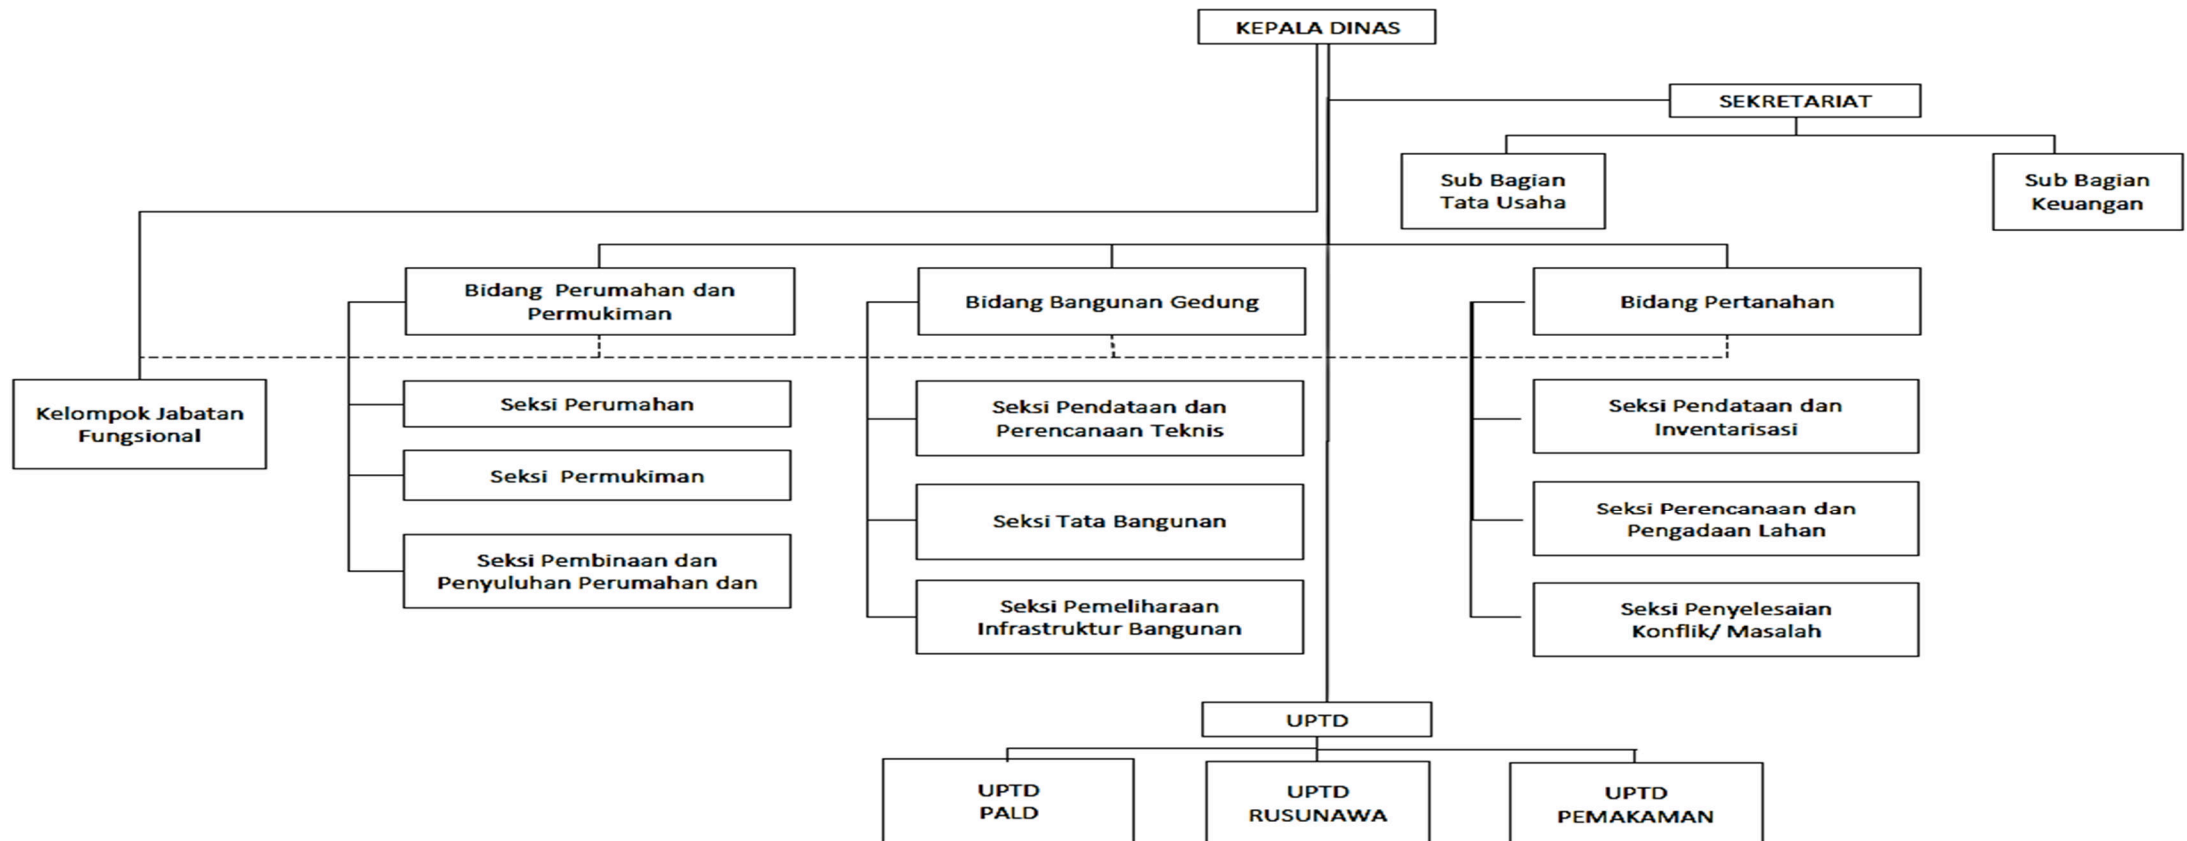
KEPALA DINAS

SEKRETARIAT

Sub Bagian Tata Usaha

Sub Bagian Keuangan

Kelompok Jabatan Fungsional

Bidang Perumahan dan Permukiman

Seksi Perumahan

Seksi Permukiman

Seksi Pembinaan dan Penyuluhan Perumahan dan

Bidang Bangunan Gedung

Seksi Pendataan dan Perencanaan Teknis

Seksi Tata Bangunan

Seksi Pemeliharaan Infrastruktur Bangunan

Bidang Pertanahan

Seksi Pendataan dan Inventarisasi

Seksi Perencanaan dan Pengadaan Lahan

Seksi Penyelesaian Konflik/ Masalah

UPTD

UPTD PALD

UPTD RUSUNAWA

UPTD PEMAKAMAN